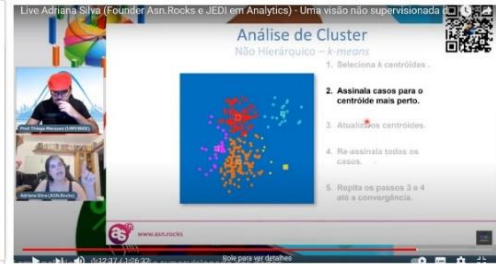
Live Adriana Silva (Founder Asn.Rocks e JEDI em Analytics) - Uma visão não supervisionada

Análise de Cluster
Não Hierárquico – k-means

1. Seleciona k centróides .

2. Assinala casos para o centróide mais perto.

3. Atualiza os centróides.

4. Re-assinala todos os casos.

5. Repita os passos 3 e 4 até a convergência.

Prof. Thiago Marques (UNIFAGE)

Adriana Silva (ASN.Rocks)

www.asn.rocks

12:37 / 1:26:32

Role para ver detalhes